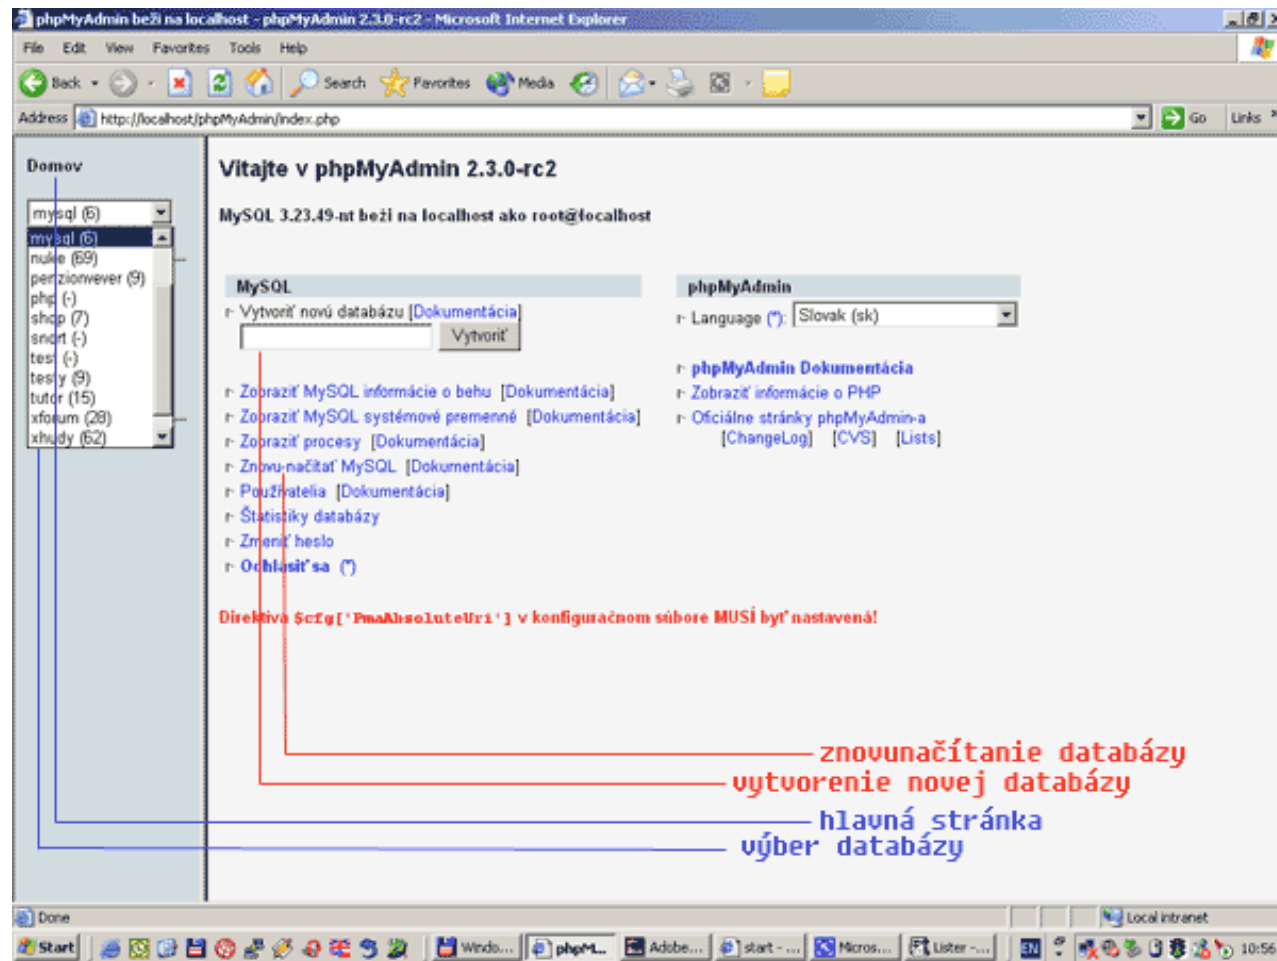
phpMyAdmin beží na localhost - phpMyAdmin 2.3.0-rc2 - Microsoft Internet Explorer

File Edit View Favorites Tools Help

Back Search Favorites Media

Address http://localhost/phpMyAdmin/index.php Go Links

Domov

mysql (6)

mysql (6)
nuke (69)
penzionwever (9)
php (-)
shop (7)
snort (-)
test (-)
testy (9)
tutor (15)
xforum (28)
xhudy (62)

Vitajte v phpMyAdmin 2.3.0-rc2

MySQL 3.23.49-nt beží na localhost ako root@localhost

MySQL

Vytvoriť novú databázu [Dokumentácia]

Vytvoriť

Zobraziť MySQL informácie o behu [Dokumentácia]
Zobraziť MySQL systémové premenné [Dokumentácia]
Zobraziť procesy [Dokumentácia]
Znovu-načítať MySQL [Dokumentácia]
Používatelia [Dokumentácia]
Štatistiky databázy
Zmeniť heslo
Odhlásiť sa (*)

phpMyAdmin

Language (*): Slovak (sk)

phpMyAdmin Dokumentácia
Zobraziť informácie o PHP
Oficiálne stránky phpMyAdmin-a
[ChangeLog] [CVS] [Lists]

Direktíva $cfg['PmaAbsoluteUri'] v konfiguračnom súbore MUSÍ byť nastavená!

znovunačítanie databázy
vytvorenie novej databázy
hlavná stránka
výber databázy

Done

Local intranet

Start Windo... phpM... Adobe... start - ... Micros... Lister - ... EN 10:56